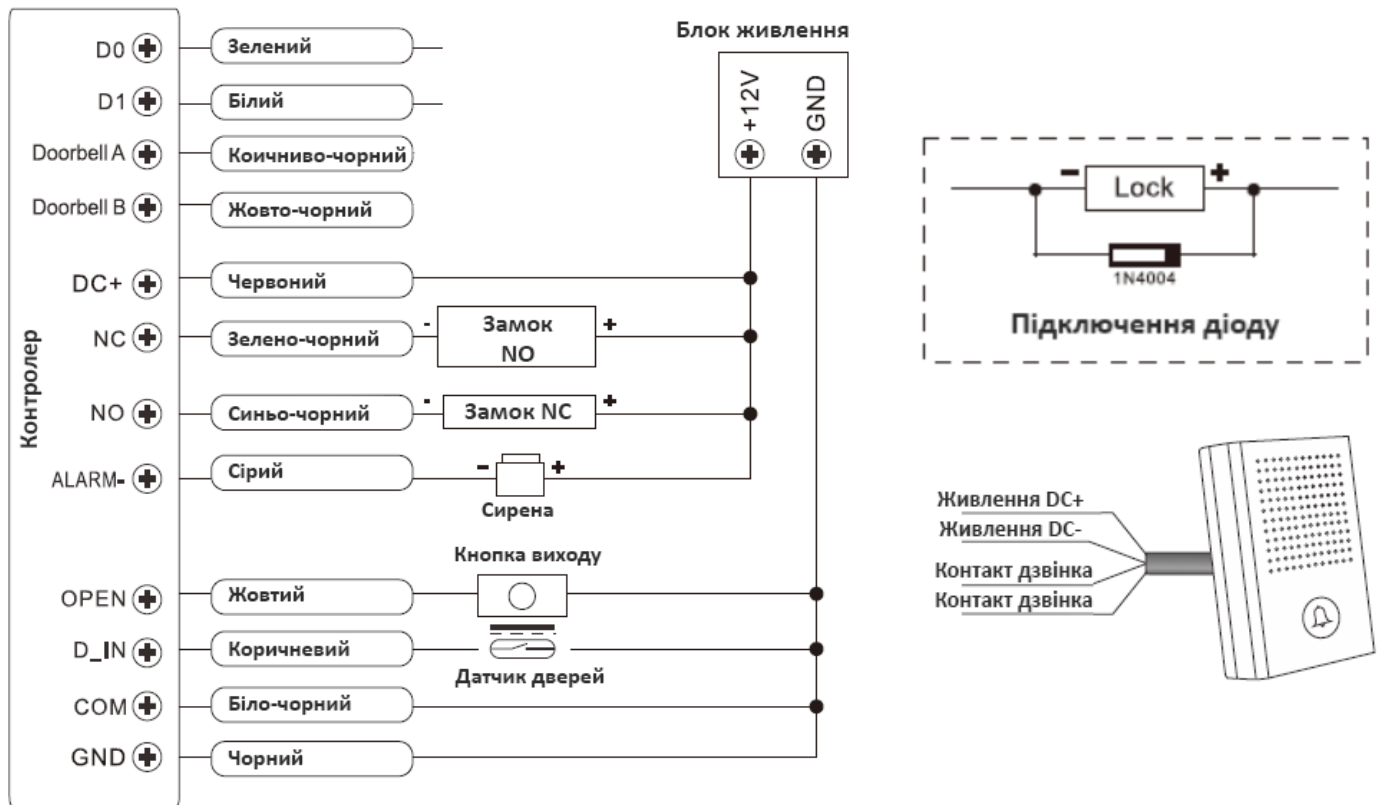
Контролер

D0 Зелений
D1 Білий
Doorbell A Коичниво-чорний
Doorbell B Жовто-чорний
DC+ Червоний
NC Зелено-чорний
- Замок NO +
NO Синьо-чорний
- Замок NC +
ALARM- Сірий
- +
Сирена
Кнопка виходу
OPEN Жовтий
D_IN Коричневий
Датчик дверей
COM Біло-чорний
GND Чорний

Блок живлення
+12V
GND

- Lock +
1N4004
Підключення діоду

Живлення DC+
Живлення DC-
Контакт дзвінка
Контакт дзвінка